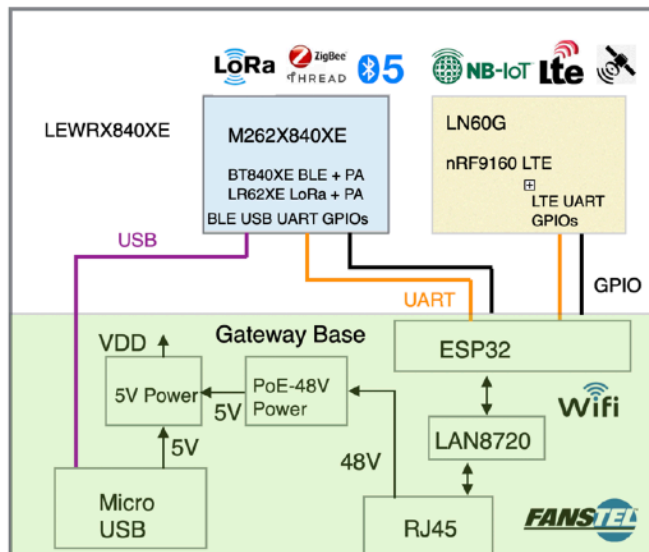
LoRa ZigBee THREAD 5 NB-IoT Lte

LEWRX840XE

M262X840XE

BT840XE BLE + PA
LR62XE LoRa + PA

BLE USB UART GPIOs

LN60G

nRF9160 LTE

LTE UART
GPIOs

USB

UART

GPIO

Gateway Base

VDD

5V Power

PoE-48V Power

5V

5V

ESP32

Wifi

LAN8720

48V

Micro USB

RJ45

FANSTEL